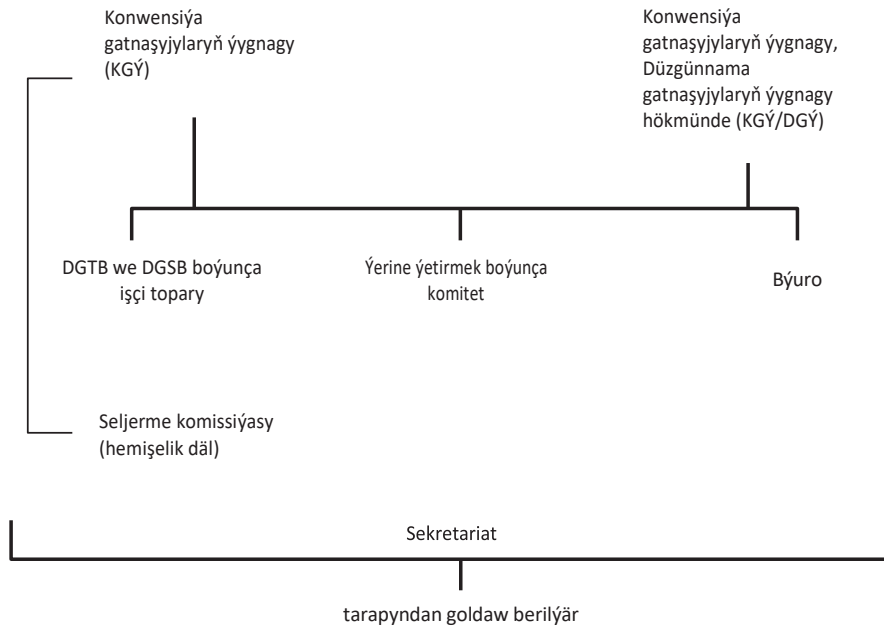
Konwensiýa gatnaşyjylaryň ýygnagy (KGÝ)

Konwensiýa gatnaşyjylaryň ýygnagy, Düzgünnama gatnaşyjylaryň ýygnagy hökmünde (KGÝ/DGÝ)

DGTB we DGSB boýunça işçi topary

Ýerine ýetirmek boýunça komitet

Býuro

Seljerme komissiýasy (hemişelik däl)

Sekretariat

tarapyndan goldaw berilýär